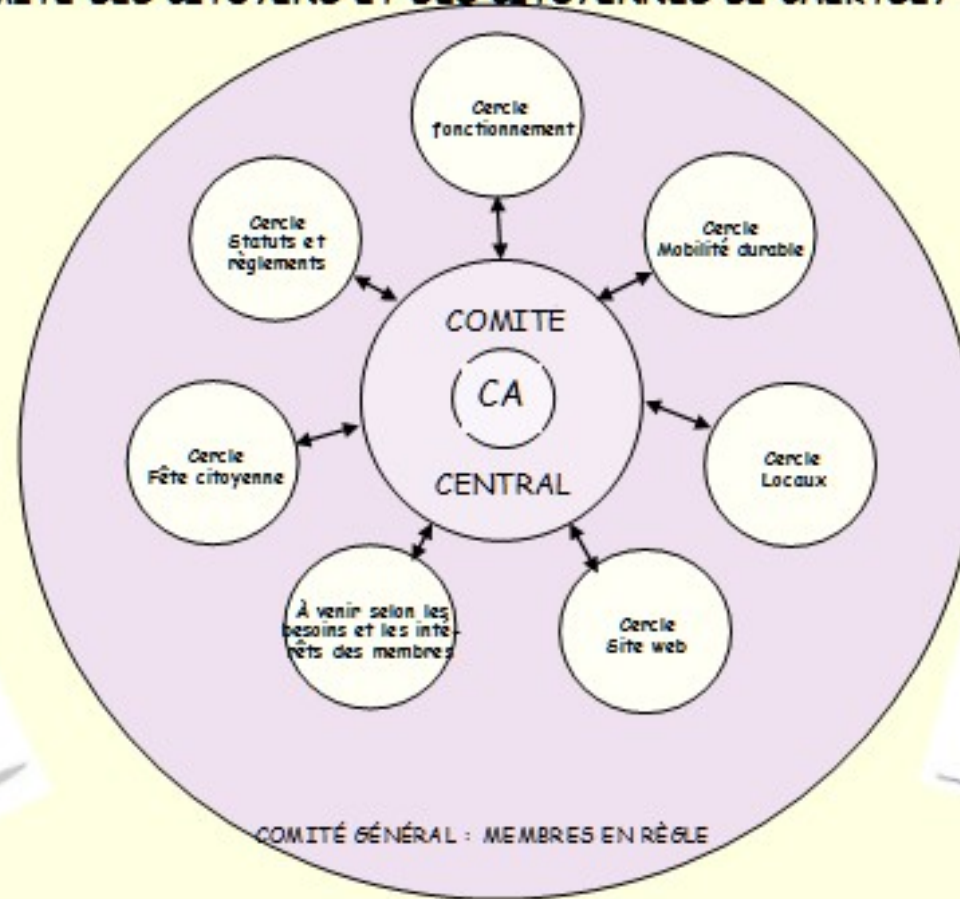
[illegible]

Cercle fonctionnement

Cercle Statuts et règlements

Cercle Mobilité durable

COMITE

CA

CENTRAL

Cercle Fête citoyenne

Cercle Locaux

À venir selon les besoins et les intérêts des membres

Cercle Site web

COMITÉ GÉNÉRAL : MEMBRES EN RÈGLE